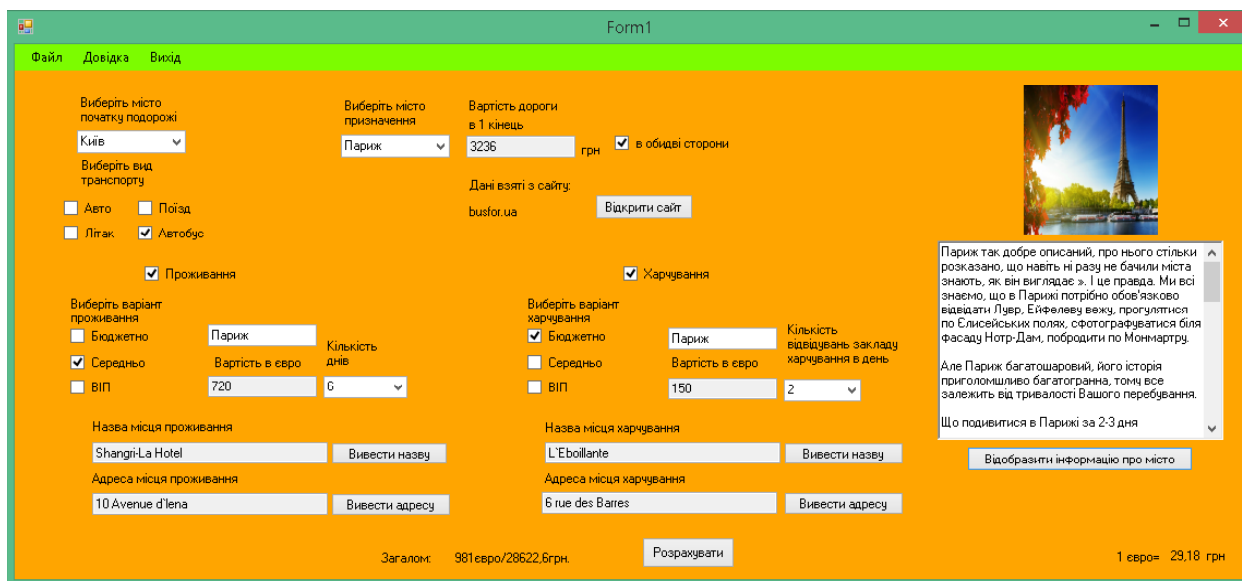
Form1

Файл Довідка Вихід

Виберіть місто початку подорожі
Київ
Виберіть вид транспорту
Авто
Поїзд
Літак
Автобус

Виберіть місто призначення
Париж

Вартість дороги в 1 кінець
3236
грн
в обидві сторони

Дані взяті з сайту:
busfor.ua
Відкрити сайт

Париж так добре описаний, про нього стільки розказано, що навіть ні разу не бачили міста знають, як він виглядає ». І це правда. Ми всі знаємо, що в Парижі потрібно обов'язково відвідати Лувр, Ейфелеву вежу, прогулятися по Єлисейських полях, сфотографуватися біля фасаду Нотр-Дам, побродити по Монмартру.

Але Париж багатошаровий, його історія приголомшливо багатогранна, тому все залежить від тривалості Вашого перебування.

Що подивитися в Парижі за 2-3 дня

Відобразити інформацію про місто

Проживання
Виберіть варіант проживання
Бюджетно
Середньо
ВІП
Париж
Вартість в евро
720
Кількість днів
6

Назва місця проживання
Shangri-La Hotel
Вивести назву
Адреса місця проживання
10 Avenue d'Iena
Вивести адресу

Харчування
Виберіть варіант харчування
Бюджетно
Середньо
ВІП
Париж
Вартість в євро
150
Кількість відвідувань закладу харчування в день
2

Назва місця харчування
L'Eboillante
Вивести назву
Адреса місця харчування
6 rue des Barres
Вивести адресу

Загалом: 981евро/28622,6грн.
Розрахувати
1 євро= 29,18 грн